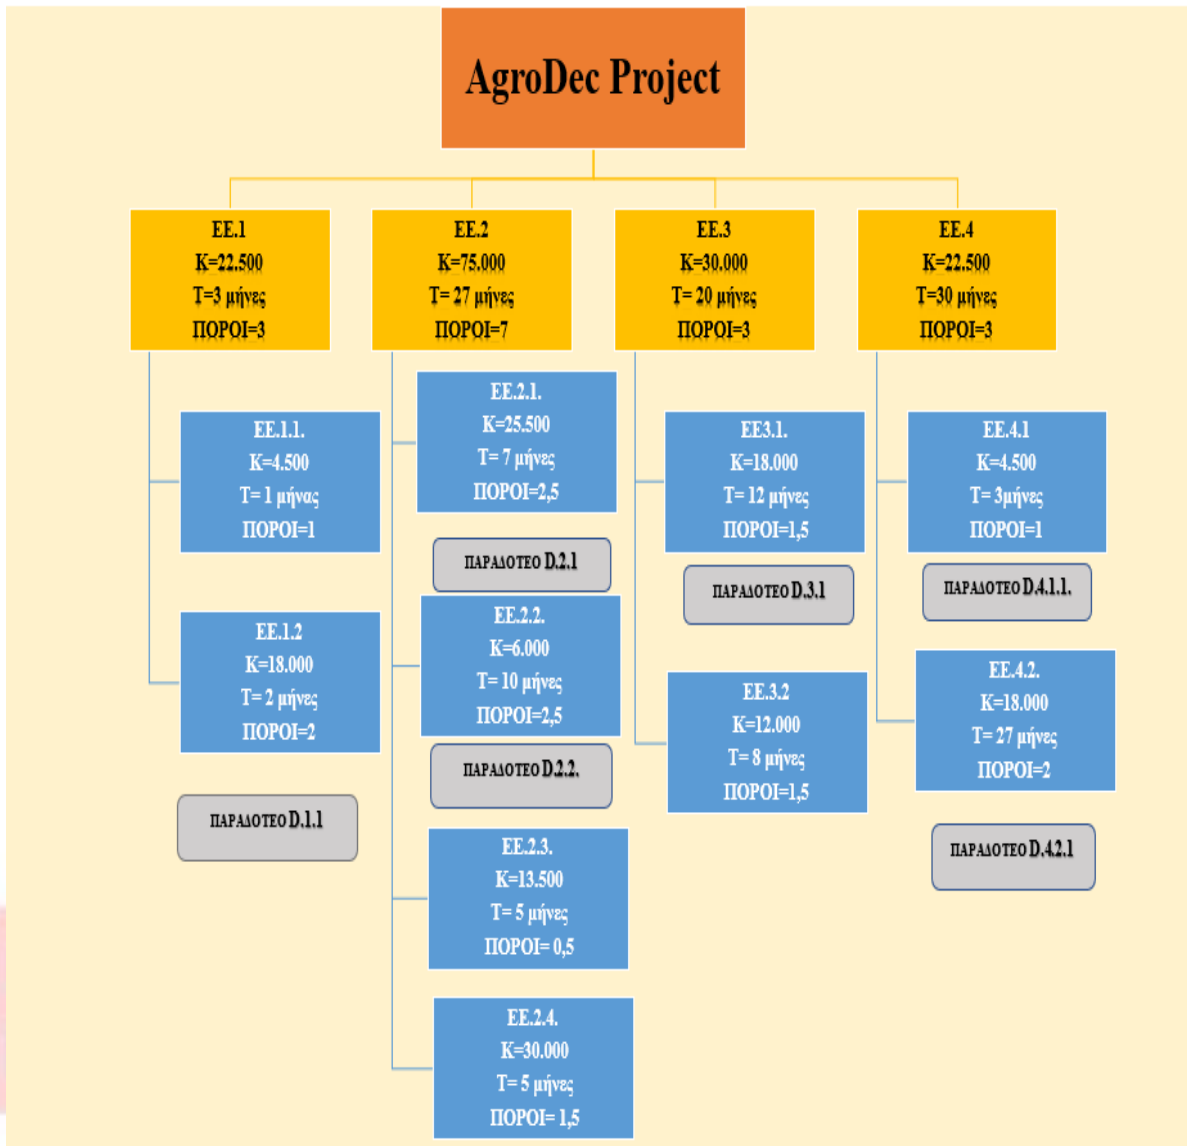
AgroDec Project

EE.1
K=22.500
T=3 μήνες
ΠΟΡΟΙ=3

EE.1.1.
K=4.500
T= 1 μήνας
ΠΟΡΟΙ=1

EE.1.2
K=18.000
T= 2 μήνες
ΠΟΡΟΙ=2

ΠΑΡΑΔΟΤΕΟ D.1.1

EE.2
K=75.000
T= 27 μήνες
ΠΟΡΟΙ=7

EE.2.1.
K=25.500
T= 7 μήνες
ΠΟΡΟΙ=2,5

ΠΑΡΑΔΟΤΕΟ D.2.1

EE.2.2.
K=6.000
T= 10 μήνες
ΠΟΡΟΙ=2,5

ΠΑΡΑΔΟΤΕΟ D.2.2.

EE.2.3.
K=13.500
T= 5 μήνες
ΠΟΡΟΙ= 0,5

EE.2.4.
K=30.000
T= 5 μήνες
ΠΟΡΟΙ= 1,5

EE.3
K=30.000
T= 20 μήνες
ΠΟΡΟΙ=3

EE3.1.
K=18.000
T= 12 μήνες
ΠΟΡΟΙ=1,5

ΠΑΡΑΔΟΤΕΟ D.3.1

EE.3.2
K=12.000
T= 8 μήνες
ΠΟΡΟΙ=1,5

EE.4
K=22.500
T=30 μήνες
ΠΟΡΟΙ=3

EE.4.1
K=4.500
T= 3μήνες
ΠΟΡΟΙ=1

ΠΑΡΑΔΟΤΕΟ D.4.1.1.

EE.4.2.
K=18.000
T= 27 μήνες
ΠΟΡΟΙ=2

ΠΑΡΑΔΟΤΕΟ D.4.2.1